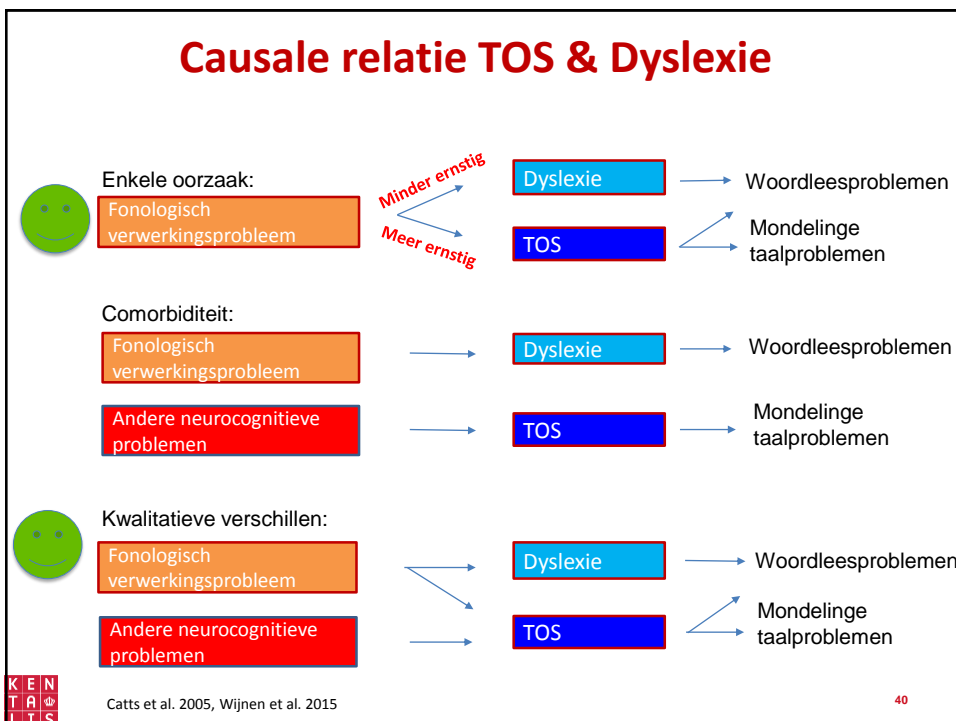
Causale relatie TOS & Dyslexie

Enkele oorzaak:
Fonologisch verwerkingsprobleem
Minder ernstig
Meer ernstig
Dyslexie
Woordleesproblemen
TOS
Mondelinge taalproblemen

Comorbiditeit:
Fonologisch verwerkingsprobleem
Dyslexie
Woordleesproblemen
Andere neurocognitieve problemen
TOS
Mondelinge taalproblemen

Kwalitatieve verschillen:
Fonologisch verwerkingsprobleem
Dyslexie
Woordleesproblemen
Andere neurocognitieve problemen
TOS
Mondelinge taalproblemen

KEN TA LIS

Catts et al. 2005, Wijnen et al. 2015

40